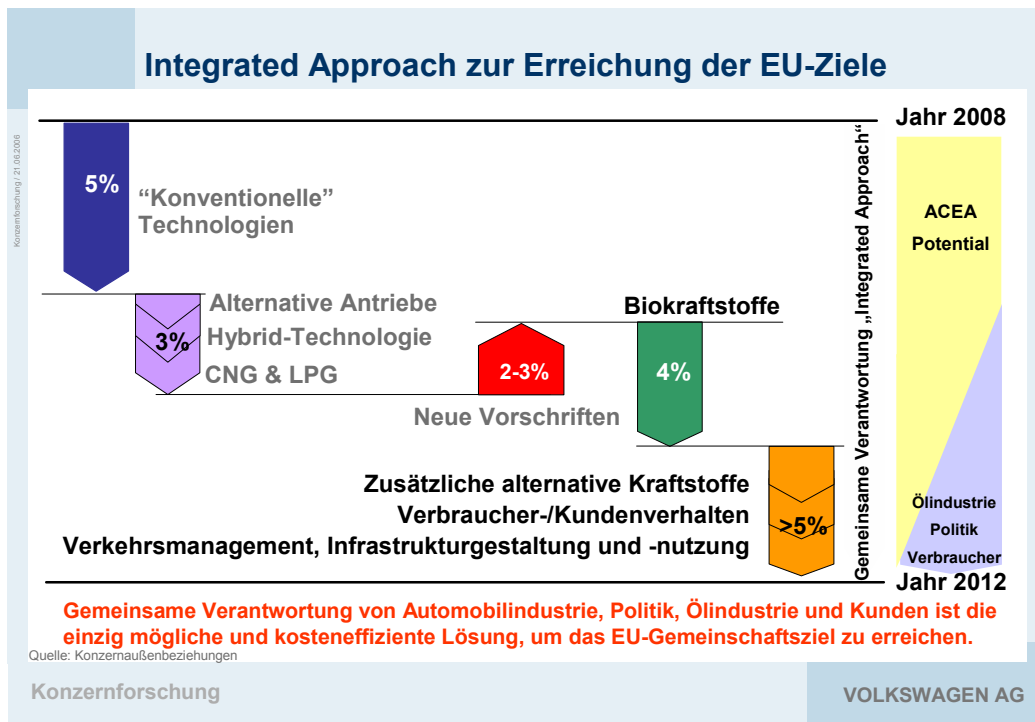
Integrated Approach zur Erreichung der EU-Ziele

Konzernforschung / 21.05.2008

Jahr 2008

5%

“Konventionelle” Technologien

Alternative Antriebe
Hybrid-Technologie
CNG & LPG

3%

2-3%

Neue Vorschriften

Biokraftstoffe

4%

Zusätzliche alternative Kraftstoffe
Verbraucher-/Kundenverhalten
Verkehrsmanagement, Infrastrukturgestaltung und -nutzung

>5%

Gemeinsame Verantwortung „Integrated Approach“

ACEA Potential

Ölindustrie
Politik
Verbraucher

Jahr 2012

Gemeinsame Verantwortung von Automobilindustrie, Politik, Ölindustrie und Kunden ist die einzig mögliche und kosteneffiziente Lösung, um das EU-Gemeinschaftsziel zu erreichen.

Quelle: Konzernaußenbeziehungen

Konzernforschung

VOLKSWAGEN AG